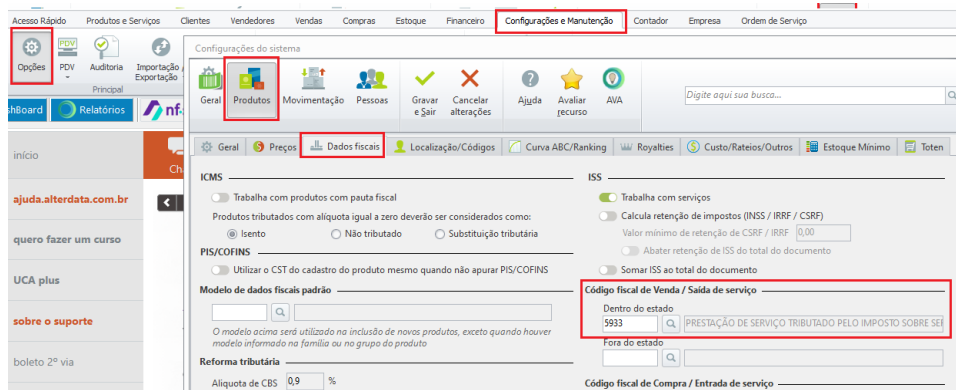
Acesso Rápido   Produtos e Serviços   Clientes   Vendedores   Vendas   Compras   Estoque   Financeiro   Configurações e Manutenção   Contador   Empresa   Ordem de Serviço

Opções   PDV   Auditoria   Importação Exportação
Principal

shBoard   Relatórios   nf-

início
ajuda.alterdata.com.br
quero fazer um curso
UCA plus
sobre o suporte
boleto 2º via

Ch

Configurações do sistema

Geral   Produtos   Movimentação   Pessoas   Gravar e Sair   Cancelar alterações   Ajuda   Avaliar recurso   AVA

Digite aqui sua busca...

Geral   Preços   Dados fiscais   Localização/Códigos   Curva ABC/Ranking   Royalties   Custo/Rateios/Outros   Estoque Mínimo   Toten

ICMS
Trabalha com produtos com pauta fiscal
Produtos tributados com alíquota igual a zero deverão ser considerados como:
Isento   Não tributado   Substituição tributária

PIS/COFINS
Utilizar o CST do cadastro do produto mesmo quando não apurar PIS/COFINS

Modelo de dados fiscais padrão
O modelo acima será utilizado na inclusão de novos produtos, exceto quando houver modelo informado na família ou no grupo do produto

Reforma tributária
Alíquota de CBS   0,9   %

ISS
Trabalha com serviços
Calcula retenção de impostos (INSS / IRRF / CSRF)
Valor mínimo de retenção de CSRF / IRRF   0,00
Abater retenção de ISS do total do documento
Somar ISS ao total do documento

Código fiscal de Venda / Saída de serviço
Dentro do estado
5933   PRESTAÇÃO DE SERVIÇO TRIBUTADO PELO IMPOSTO SOBRE SEI
Fora do estado

Código fiscal de Compra / Entrada de serviço